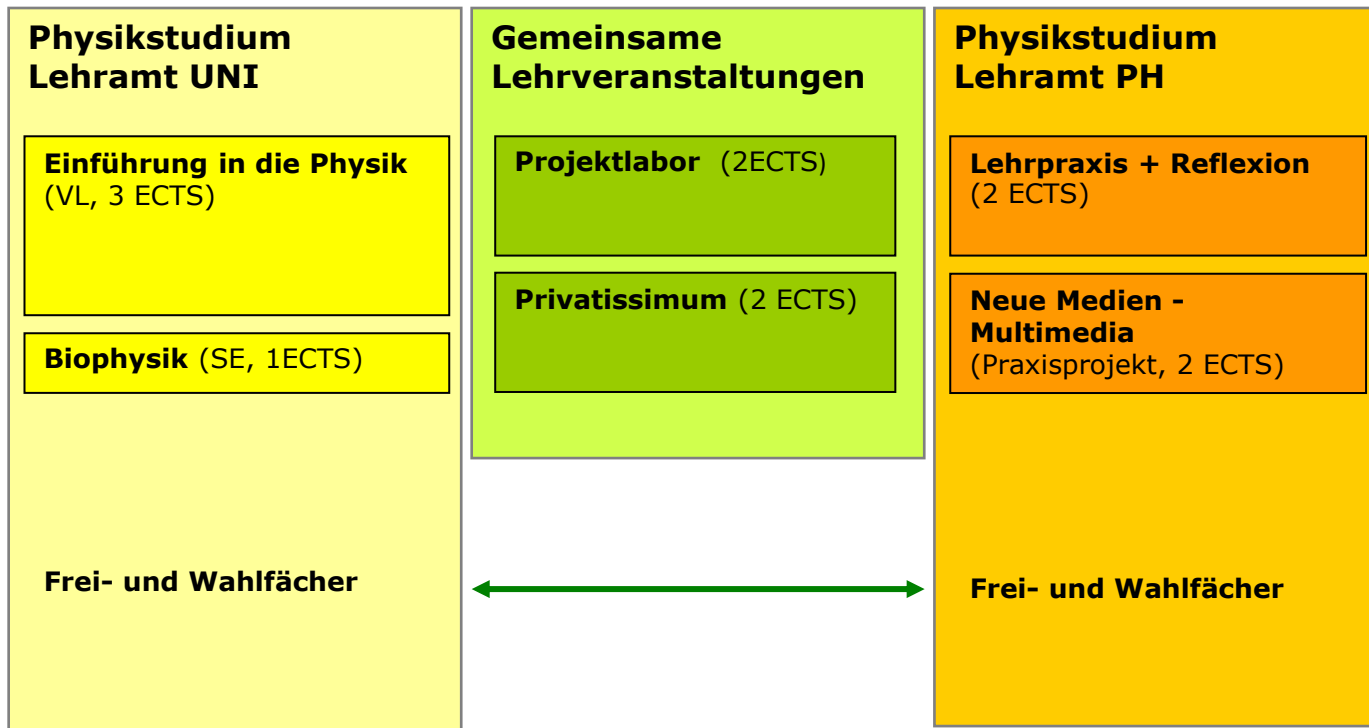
Physikstudium Lehramt UNI

Einführung in die Physik (VL, 3 ECTS)

Biophysik (SE, 1ECTS)

Frei- und Wahlfächer

Gemeinsame Lehrveranstaltungen

Projektlabor (2ECTS)

Privatissimum (2 ECTS)

Physikstudium Lehramt PH

Lehrpraxis + Reflexion (2 ECTS)

Neue Medien - Multimedia (Praxisprojekt, 2 ECTS)

Frei- und Wahlfächer